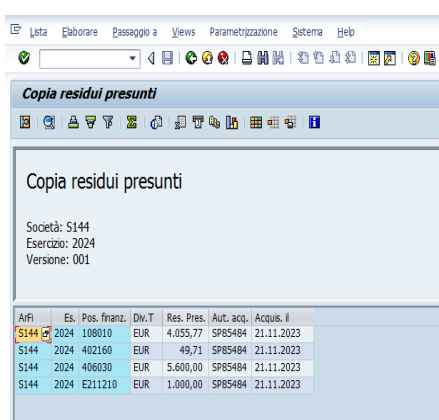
Lista Elaborare Passaggio a Views Parametrizzazione Sistema Help

Copia residui presunti

Copia residui presunti

Società: S144
Esercizio: 2024
Versione: 001

| ArFi | Es. | Pos. finanz. | Div.T | Res. Pres. | Aut. acq. | Acquis. il |
|---|---|---|---|---|---|---|
| S144 | 2024 | 108010 | EUR | 4.055,77 | SP85484 | 21.11.2023 |
| S144 | 2024 | 402160 | EUR | 49,71 | SP85484 | 21.11.2023 |
| S144 | 2024 | 406030 | EUR | 5.600,00 | SP85484 | 21.11.2023 |
| S144 | 2024 | E211210 | EUR | 1.000,00 | SP85484 | 21.11.2023 |